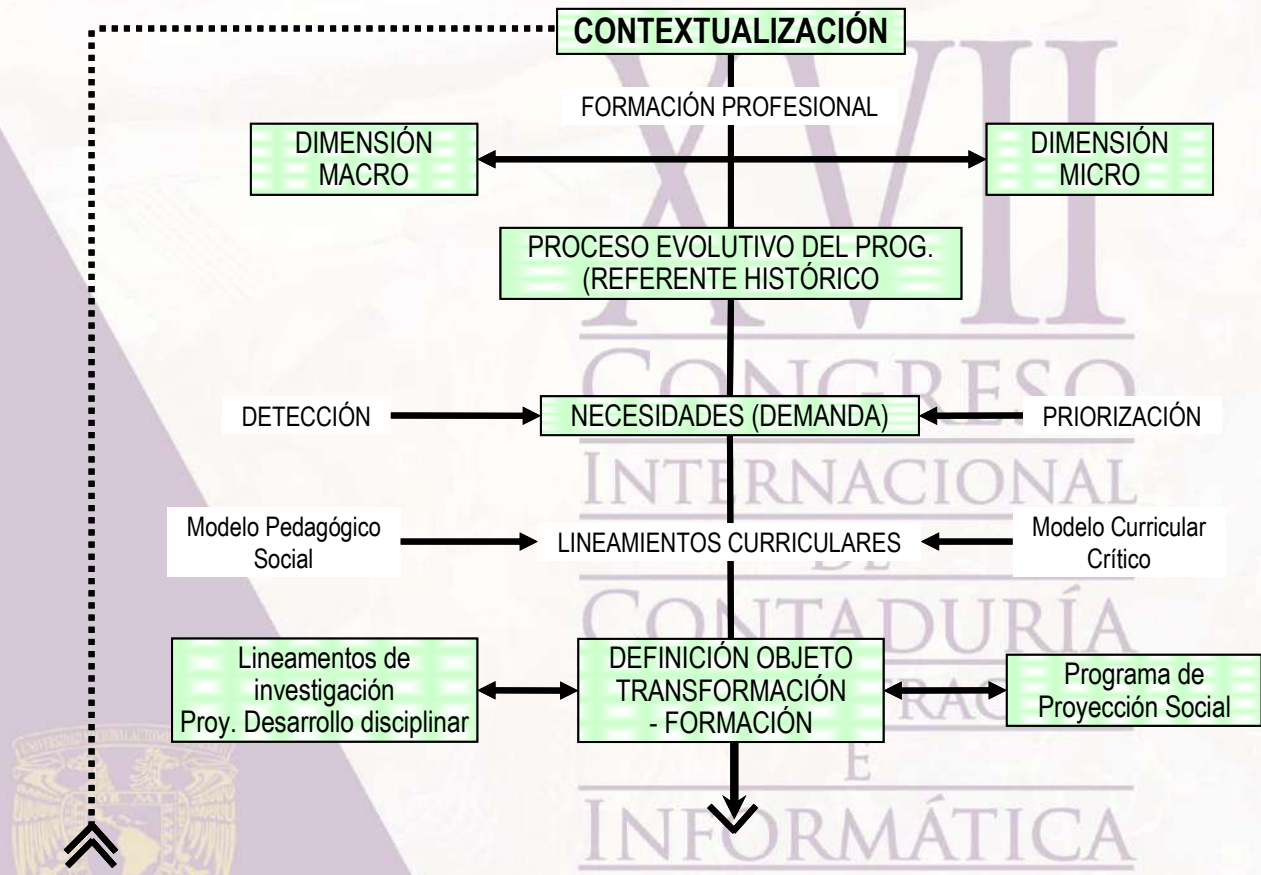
CONTEXTUALIZACIÓN

FORMACIÓN PROFESIONAL

DIMENSIÓN MACRO

DIMENSIÓN MICRO

PROCESO EVOLUTIVO DEL PROG. (REFERENTE HISTÓRICO

DETECCIÓN

NECESIDADES (DEMANDA)

PRIORIZACIÓN

Modelo Pedagógico Social

LINEAMIENTOS CURRICULARES

Modelo Curricular Crítico

Lineamentos de investigación Proy. Desarrollo disciplinar

DEFINICIÓN OBJETO TRANSFORMACIÓN - FORMACIÓN

Programa de Proyección Social

XVII
CONGRESO
INTERNACIONAL
DE
CONTADURÍA
ADMINISTRACIÓN
E
INFORMÁTICA